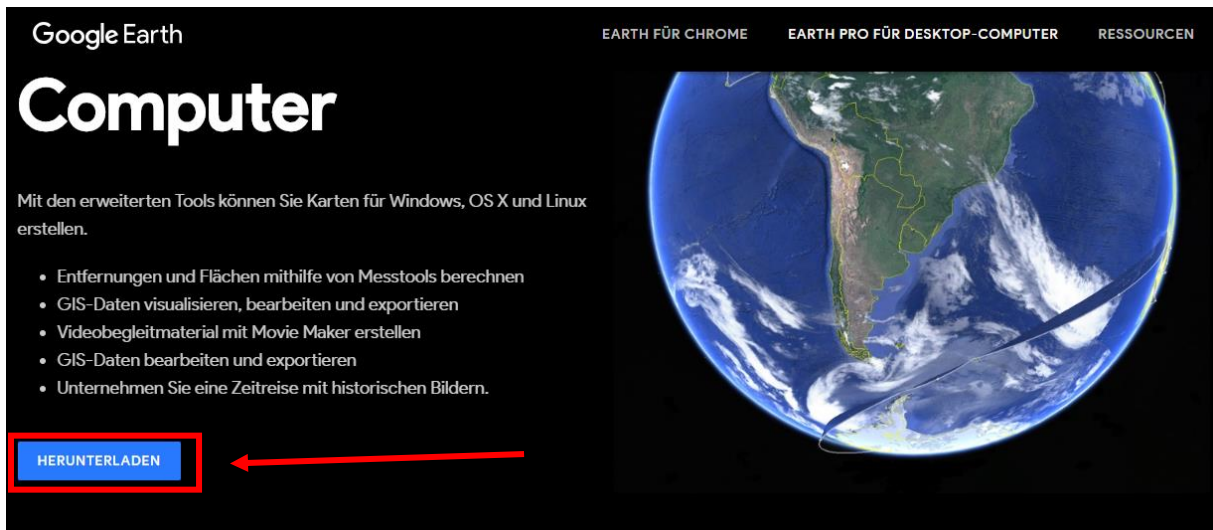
Google Earth

EARTH FÜR CHROME

EARTH PRO FÜR DESKTOP-COMPUTER

RESSOURCEN

Computer

Mit den erweiterten Tools können Sie Karten für Windows, OS X und Linux erstellen.

- Entfernungen und Flächen mithilfe von Messtools berechnen
- GIS-Daten visualisieren, bearbeiten und exportieren
- Videobegleitmaterial mit Movie Maker erstellen
- GIS-Daten bearbeiten und exportieren
- Unternehmen Sie eine Zeitreise mit historischen Bildern.

HERUNTERLADEN